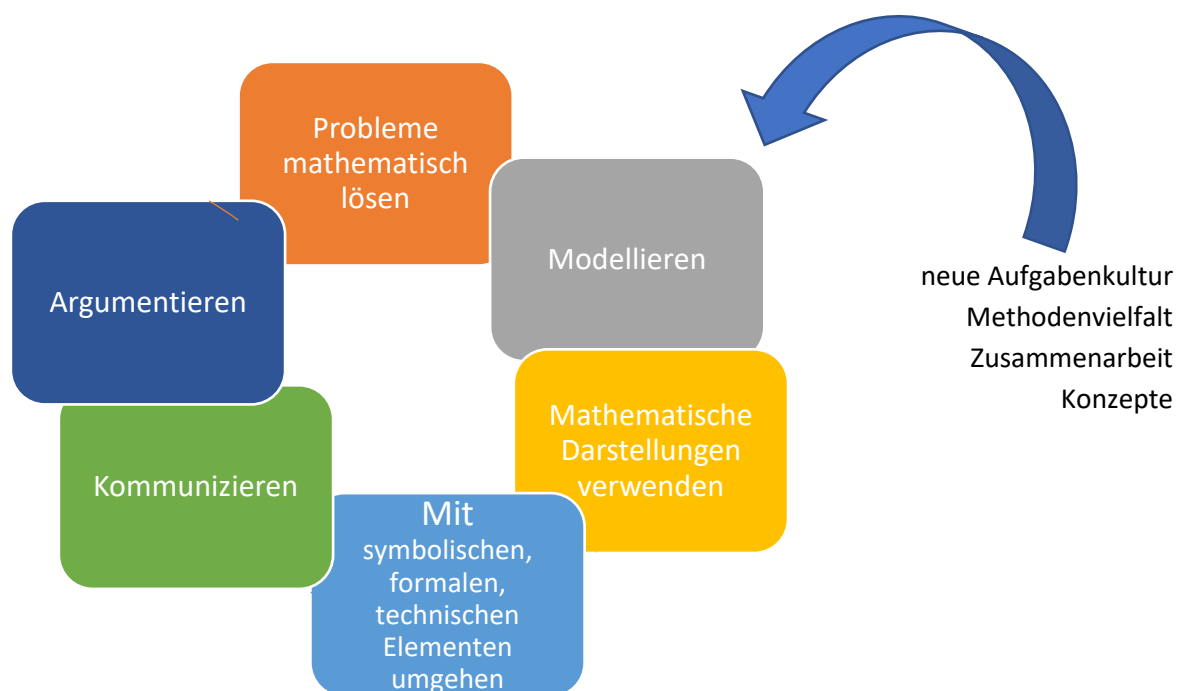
Probleme mathematisch lösen

Modellieren

Mathematische Darstellungen verwenden

Mit symbolischen, formalen, technischen Elementen umgehen

Kommunizieren

Argumentieren

neue Aufgabenkultur
Methodenvielfalt
Zusammenarbeit
Konzepte